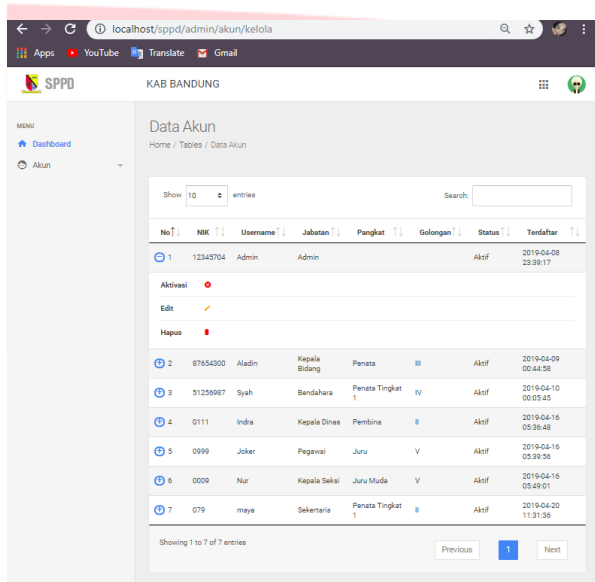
localhost/sppd/admin/akun/kelola

Apps YouTube Translate Gmail

SPPD

KAB BANDUNG

MENU

Dashboard

Akun

Data Akun

Home / Tables / Data Akun

Show 10 entries

Search:

| No | NIK | Username | Jabatan | Pangkat | Golongan | Status | Terdaftar |
|---|---|---|---|---|---|---|---|
| 1 | 12345704 | Admin | Admin | | | Aktif | 2019-04-08 23:39:17 |

Aktivasi

Edit

Hapus

| No | NIK | Username | Jabatan | Pangkat | Golongan | Status | Terdaftar |
|---|---|---|---|---|---|---|---|
| 2 | 87654300 | Aladin | Kepala Bidang | Penata | III | Aktif | 2019-04-09 00:44:58 |
| 3 | 51256987 | Syah | Bendahara | Penata Tingkat 1 | IV | Aktif | 2019-04-10 00:05:45 |
| 4 | 0111 | Indra | Kepala Dinas | Pembina | II | Aktif | 2019-04-16 05:36:48 |
| 5 | 0999 | Joker | Pegawai | Juru | V | Aktif | 2019-04-16 05:39:56 |
| 6 | 0009 | Nur | Kepala Seksi | Juru Muda | V | Aktif | 2019-04-16 05:49:01 |
| 7 | 079 | maya | Sekertaris | Penata Tingkat 1 | II | Aktif | 2019-04-20 11:31:36 |

Showing 1 to 7 of 7 entries

Previous 1 Next